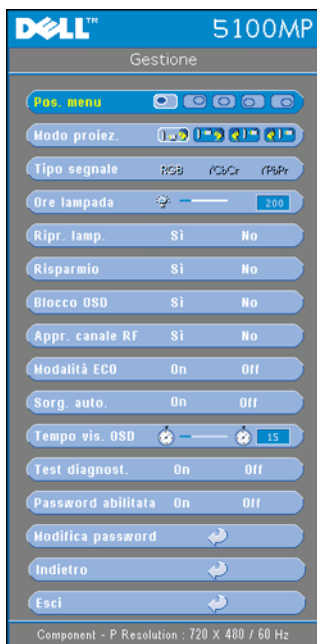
DELL™ 5100MP

Gestione

Pos. menu

Modo proiez.

Tipo segnale RGB YCbCr YPbPr

Ore lampada 200

Ripr. lamp. Sì No

Risparmio Sì No

Blocco OSD Sì No

Appr. canale RF Sì No

Modalità ECO On Off

Sorg. auto. On Off

Tempo vis. OSD 15

Test diagnost. On Off

Password abilitata On Off

Modifica password

Indietro

Esci

Component - P Resolution : 720 X 480 / 60 Hz